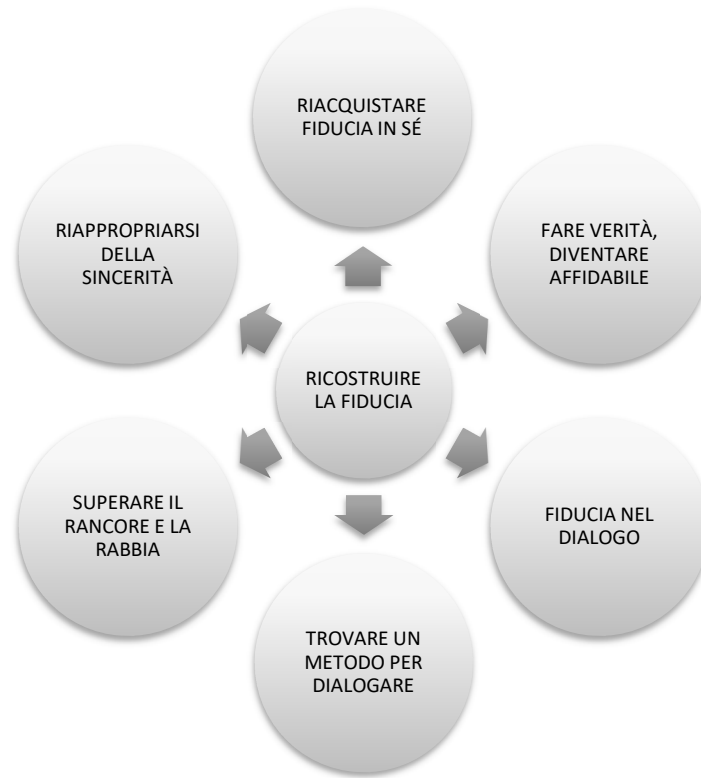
RICOSTRUIRE LA FIDUCIA

RIACQUISTARE FIDUCIA IN SÉ

FARE VERITÀ, DIVENTARE AFFIDABILE

FIDUCIA NEL DIALOGO

TROVARE UN METODO PER DIALOGARE

SUPERARE IL RANCORE E LA RABBIA

RIAPPROPRIARSI DELLA SINCERITÀ